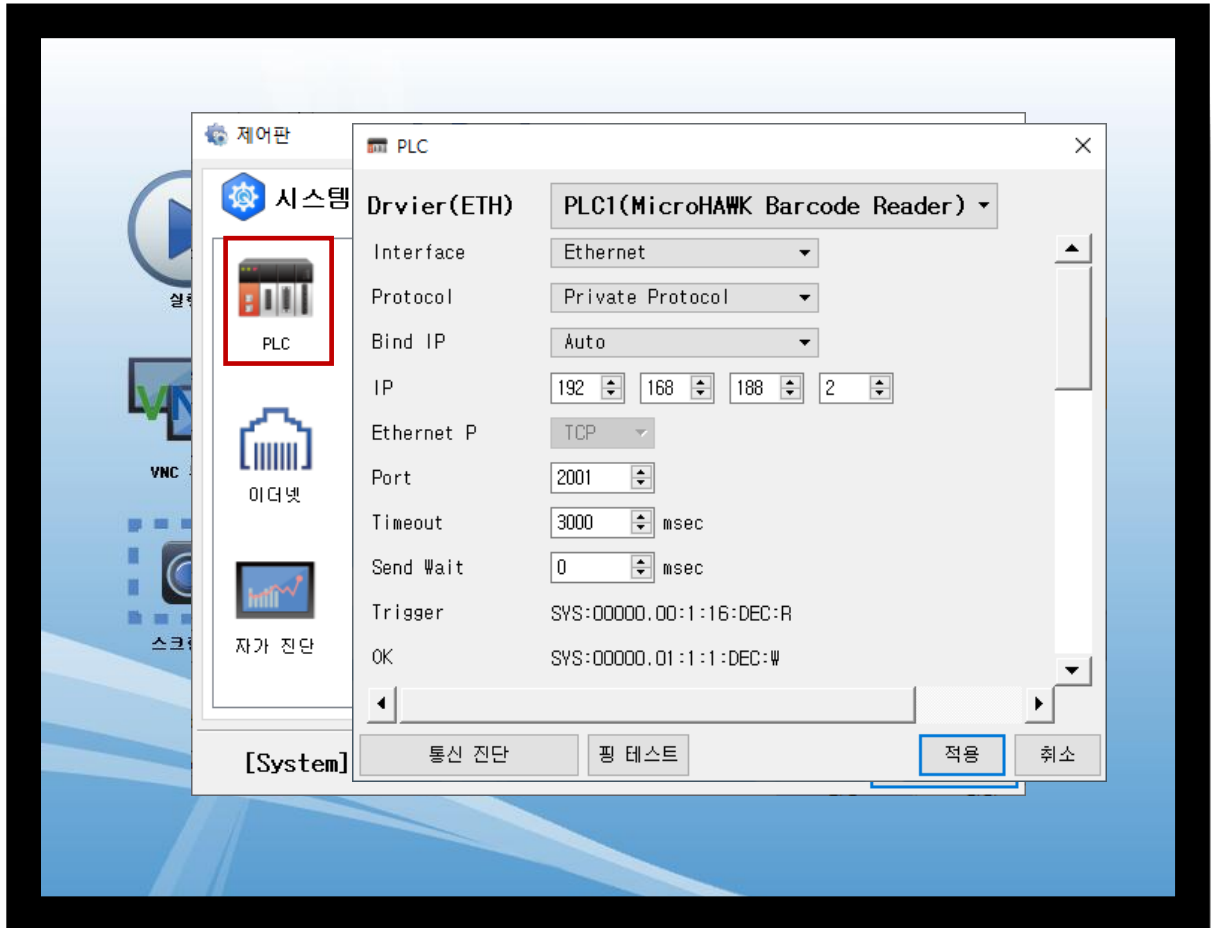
제어판

시스템

PLC

이더넷

자가 진단

[System]

실행

VNC

스크린

PLC

Drvier(ETH) PLC1(MicroHAWK Barcode Reader)

Interface Ethernet

Protocol Private Protocol

Bind IP Auto

IP 192 168 188 2

Ethernet P TCP

Port 2001

Timeout 3000 msec

Send Wait 0 msec

Trigger SYS:00000.00:1:16:DEC:R

OK SYS:00000.01:1:1:DEC:W

통신 진단 핑 테스트 적용 취소